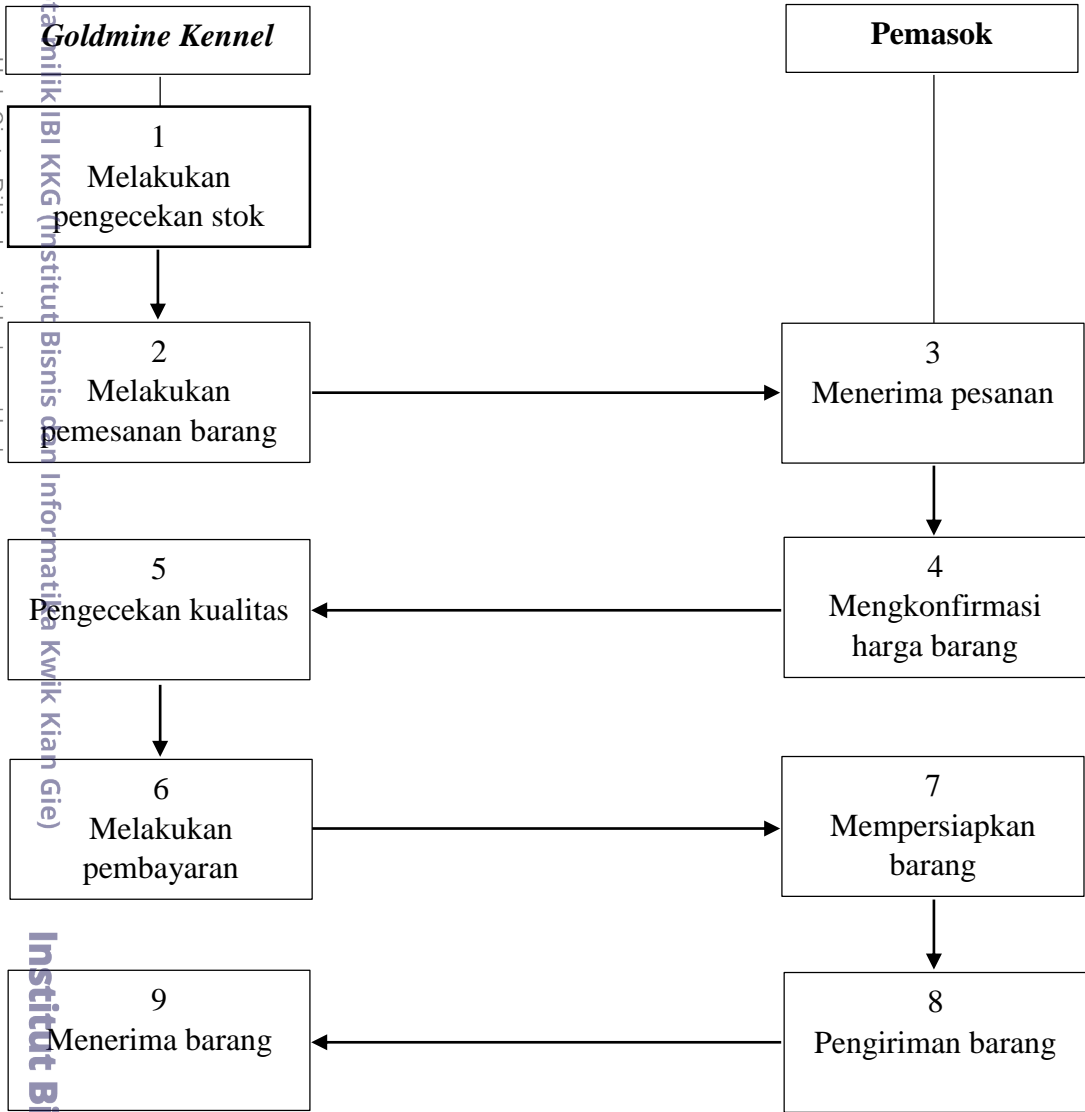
*Goldmine Kennel*

**Pemasok**

1
Melakukan pengecekan stok

2
Melakukan pemesanan barang

3
Menerima pesanan

4
Mengkonfirmasi harga barang

5
Pengecekan kualitas

6
Melakukan pembayaran

7
Mempersiapkan barang

8
Pengiriman barang

9
Menerima barang

ta milik IBI KKG (Institut Bisnis dan Informatika Kwik Kian Gie)

Institut Bi